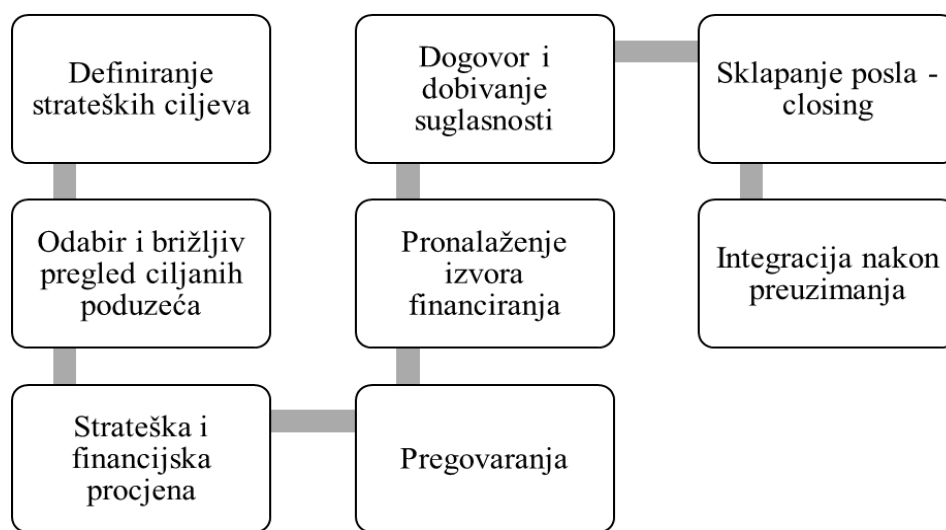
Definiranje strateških ciljeva

Odabir i brižljiv pregled ciljanih poduzeća

Strateška i financijska procjena

Pregovaranja

Pronalaženje izvora financiranja

Dogovor i dobivanje suglasnosti

Sklapanje posla - closing

Integracija nakon preuzimanja